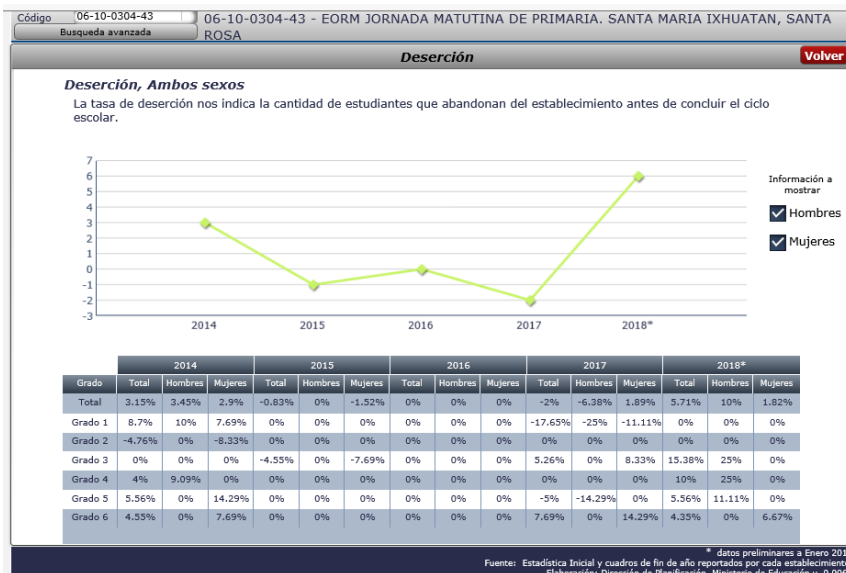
Código 06-10-0304-43
Busqueda avanzada

06-10-0304-43 - EORM JORNADA MATUTINA DE PRIMARIA. SANTA MARIA IXHUATAN, SANTA ROSA

Deserción

Volver

Deserción, Ambos sexos

La tasa de deserción nos indica la cantidad de estudiantes que abandonan del establecimiento antes de concluir el ciclo escolar.

7
6
5
4
3
2
1
0
-1
-2
-3

2014 2015 2016 2017 2018*

Información a mostrar
Hombres
Mujeres

| | 2014 | | | 2015 | | | 2016 | | | 2017 | | | 2018* | | |
|---|---|---|---|---|---|---|---|---|---|---|---|---|---|---|---|
| Grado | Total | Hombres | Mujeres | Total | Hombres | Mujeres | Total | Hombres | Mujeres | Total | Hombres | Mujeres | Total | Hombres | Mujeres |
| Total | 3.15% | 3.45% | 2.9% | -0.83% | 0% | -1.52% | 0% | 0% | 0% | -2% | -6.38% | 1.89% | 5.71% | 10% | 1.82% |
| Grado 1 | 8.7% | 10% | 7.69% | 0% | 0% | 0% | 0% | 0% | 0% | -17.65% | -25% | -11.11% | 0% | 0% | 0% |
| Grado 2 | -4.76% | 0% | -8.33% | 0% | 0% | 0% | 0% | 0% | 0% | 0% | 0% | 0% | 0% | 0% | 0% |
| Grado 3 | 0% | 0% | 0% | -4.55% | 0% | -7.69% | 0% | 0% | 0% | 5.26% | 0% | 8.33% | 15.38% | 25% | 0% |
| Grado 4 | 4% | 9.09% | 0% | 0% | 0% | 0% | 0% | 0% | 0% | 0% | 0% | 0% | 10% | 25% | 0% |
| Grado 5 | 5.56% | 0% | 14.29% | 0% | 0% | 0% | 0% | 0% | 0% | -5% | -14.29% | 0% | 5.56% | 11.11% | 0% |
| Grado 6 | 4.55% | 0% | 7.69% | 0% | 0% | 0% | 0% | 0% | 0% | 7.69% | 0% | 14.29% | 4.35% | 0% | 6.67% |

* datos preliminares a Enero 201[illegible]
Fuente: Estadística Inicial y cuadros de fin de año reportados por cada establecimient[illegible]
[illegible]